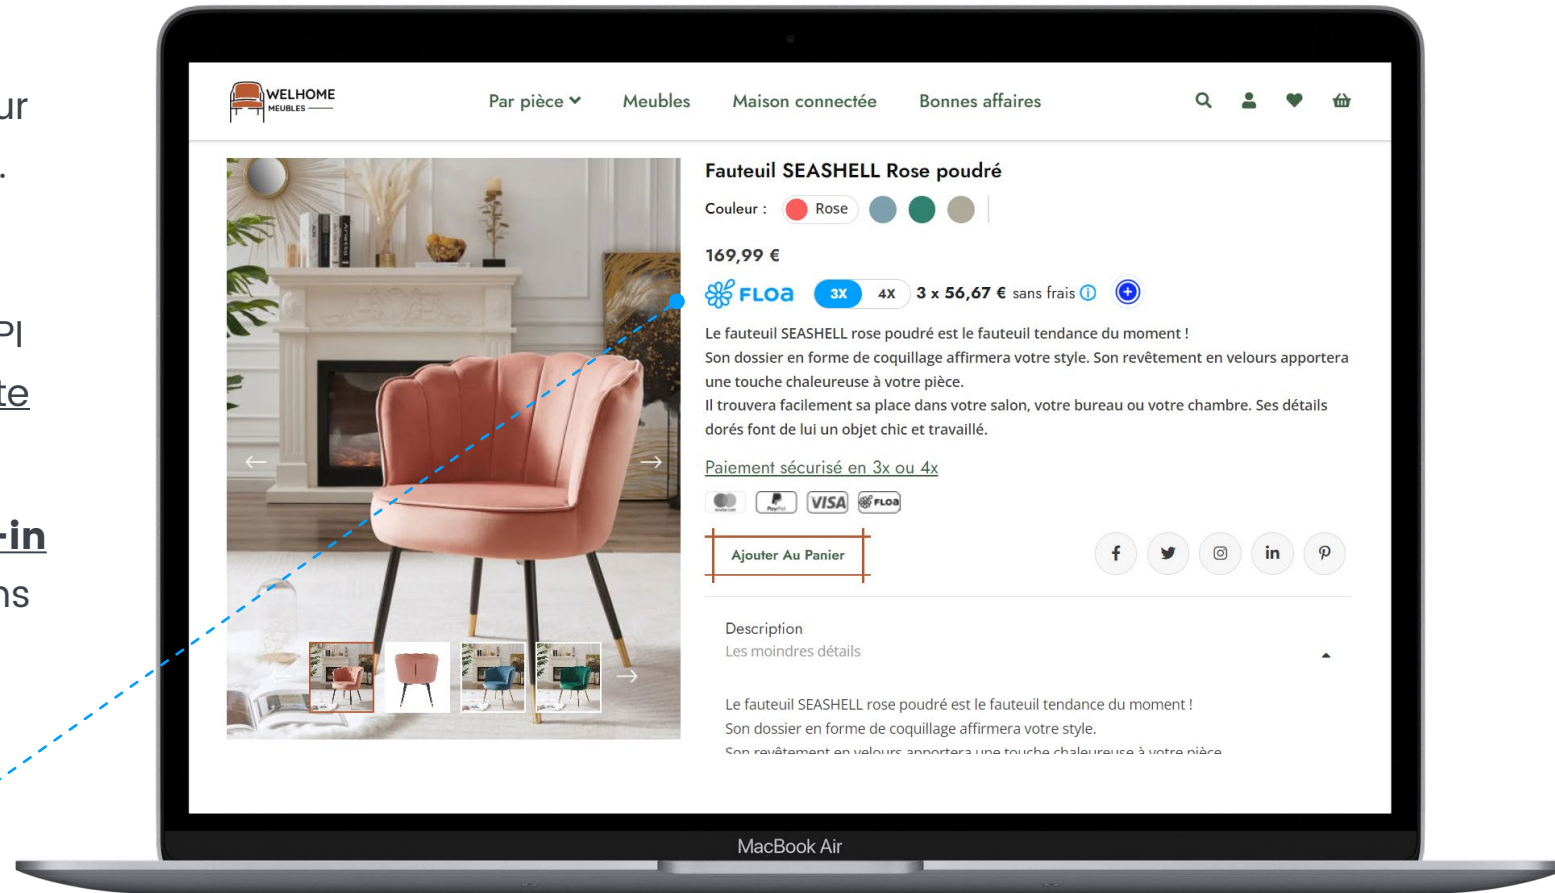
ur
.
PI
te
-in
ns

WELHOME
MEUBLES

Par pièce
Meubles
Maison connectée
Bonnes affaires

Fauteuil SEASHELL Rose poudré

Couleur : Rose

169,99 €

FLOA 3X 4X 3 x 56,67 € sans frais

Le fauteuil SEASHELL rose poudré est le fauteuil tendance du moment !
Son dossier en forme de coquillage affirmera votre style. Son revêtement en velours apportera une touche chaleureuse à votre pièce.
Il trouvera facilement sa place dans votre salon, votre bureau ou votre chambre. Ses détails dorés font de lui un objet chic et travaillé.

Paiement sécurisé en 3x ou 4x

VISA FLOA

Ajouter Au Panier

Description
Les moindres détails

Le fauteuil SEASHELL rose poudré est le fauteuil tendance du moment !
Son dossier en forme de coquillage affirmera votre style.
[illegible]

MacBook Air